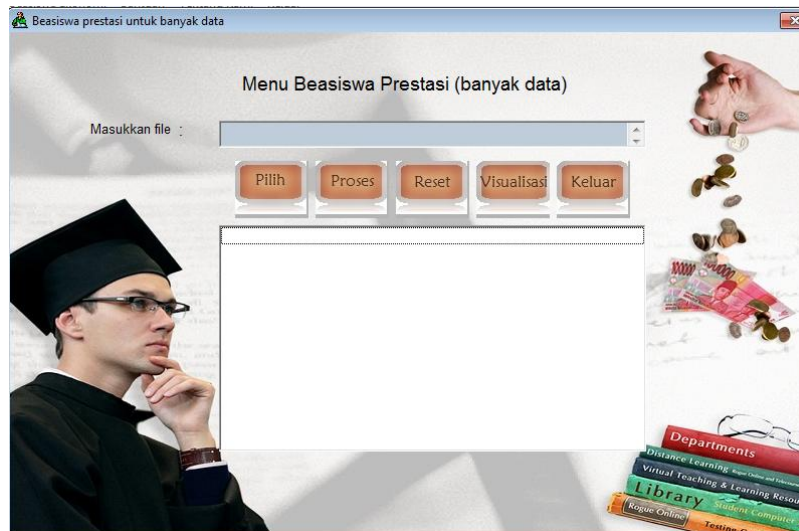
Beasiswa prestasi untuk banyak data

Menu Beasiswa Prestasi (banyak data)

Masukkan file :

Pilih

Proses

Reset

Visualisasi

Keluar

Departments

Distance Learning

Virtual Teaching & Learning Resou

Library Student Computer

Rogue Online

Testing